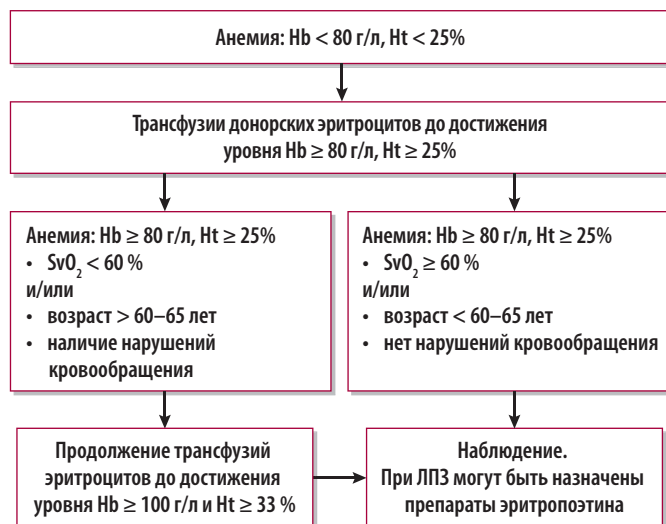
Анемия: Hb < 80 г/л, Ht < 25%

Трансфузии донорских эритроцитов до достижения уровня Hb ≥ 80 г/л, Ht ≥ 25%

Анемия: Hb ≥ 80 г/л, Ht ≥ 25%
• $SvO_2$ < 60 %
и/или
• возраст > 60–65 лет
• наличие нарушений кровообращения

Анемия: Hb ≥ 80 г/л, Ht ≥ 25%
• $SvO_2$ ≥ 60 %
и/или
• возраст < 60–65 лет
• нет нарушений кровообращения

Продолжение трансфузий эритроцитов до достижения уровня Hb ≥ 100 г/л и Ht ≥ 33 %

Наблюдение.
При ЛПЗ могут быть назначены препараты эритропоэтина